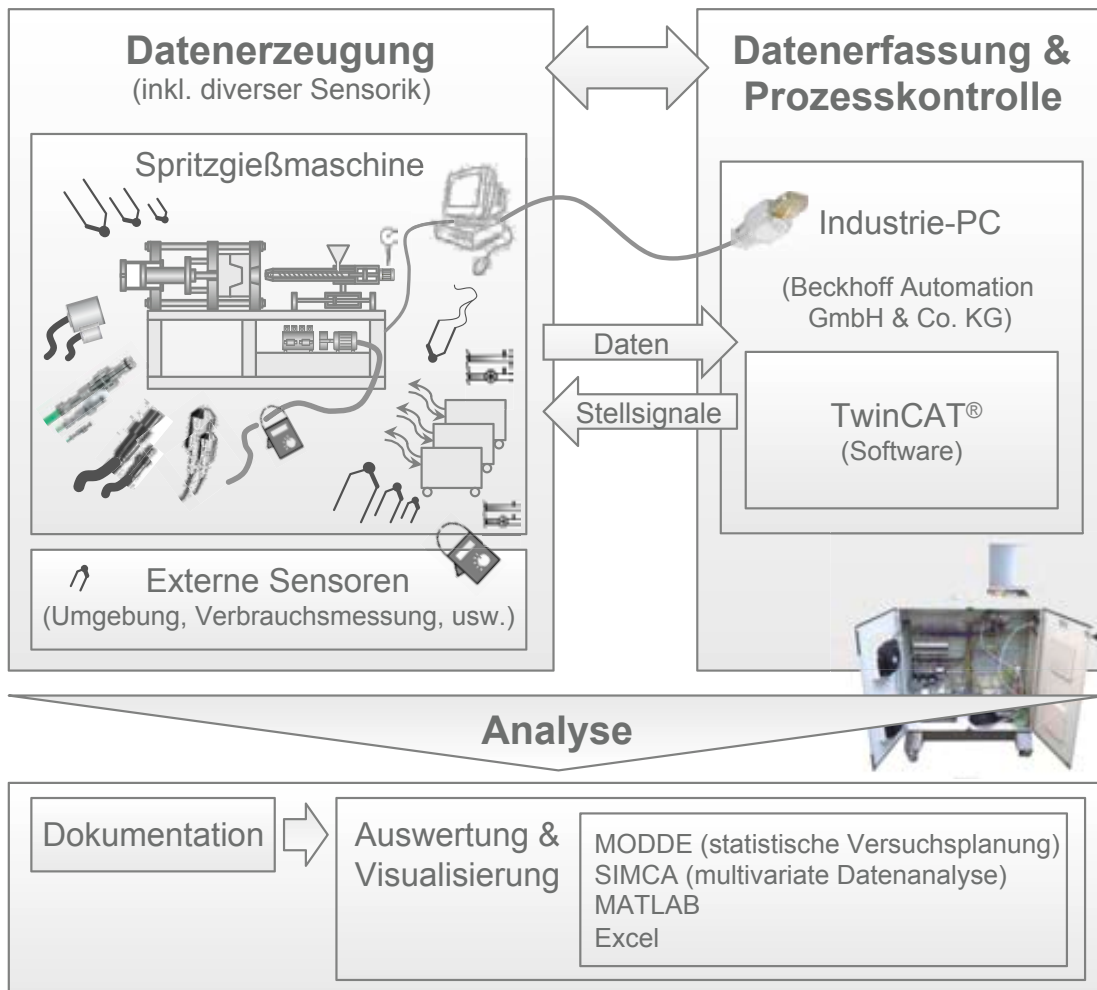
Datenerzeugung
(inkl. diverser Sensorik)

Spritzgießmaschine

Externe Sensoren
(Umgebung, Verbrauchsmessung, usw.)

Datenerfassung & Prozesskontrolle

Industrie-PC

(Beckhoff Automation GmbH & Co. KG)

Daten

Stellsignale

TwinCAT®
(Software)

Analyse

Dokumentation

Auswertung & Visualisierung

MODDE (statistische Versuchsplanung)
SIMCA (multivariate Datenanalyse)
MATLAB
Excel